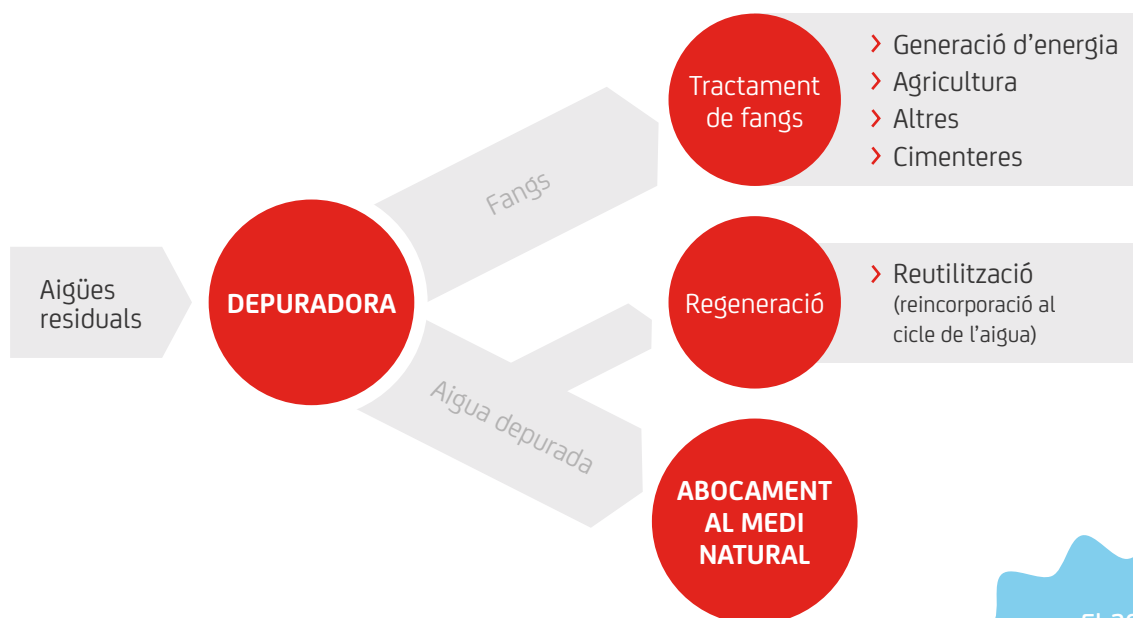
Aigües residuals

DEPURADORA

Fangs

Tractament de fangs

› Generació d'energia
› Agricultura
› Altres
› Cimenteres

Regeneració

› Reutilització (reincorporació al cicle de l'aigua)

Aigua depurada

ABOCAMENT AL MEDI NATURAL

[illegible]